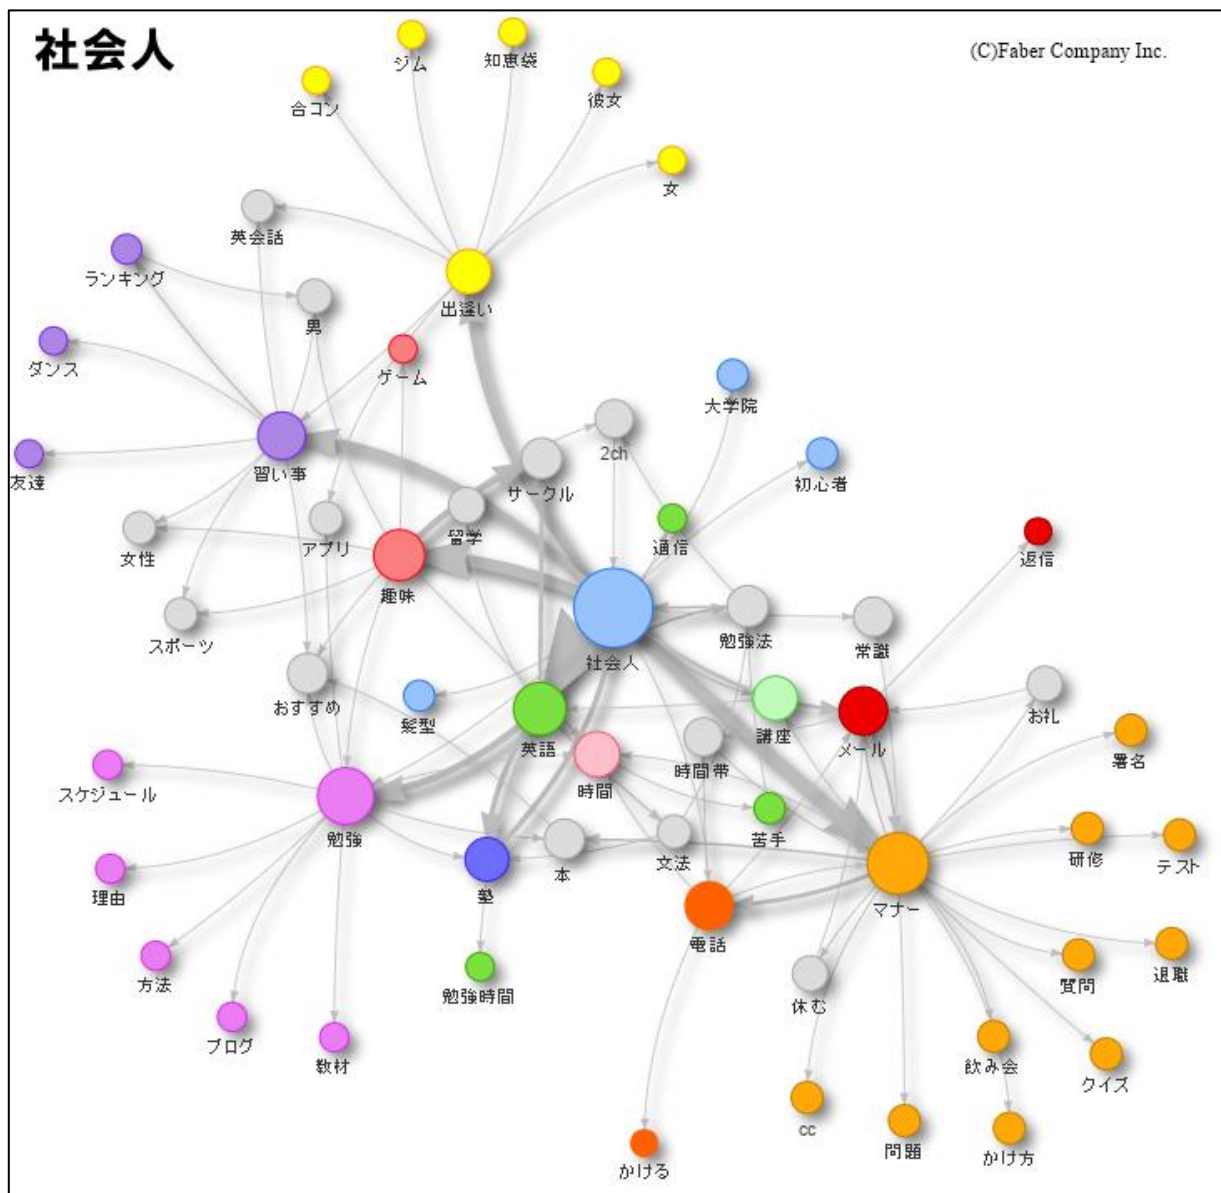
社会人

(C)Faber Company Inc.

ジム
知恵袋
合コン
彼女
女
英会話
出逢い
ランキング
男
ゲーム
ダンス
大学院
2ch
習い事
サークル
初心者
友達
通信
留学
アプリ
返信
女性
趣味
社会人
勉強法
常識
スポーツ
おすすめ
髪型
英語
講座
メール
お礼
署名
時間
時間帯
スケジュール
勉強
苦手
研修
テスト
塾
本
文法
マナー
理由
電話
退職
質問
方法
勉強時間
休む
飲み会
クイズ
ブログ
教材
cc
問題
かけ方
かける